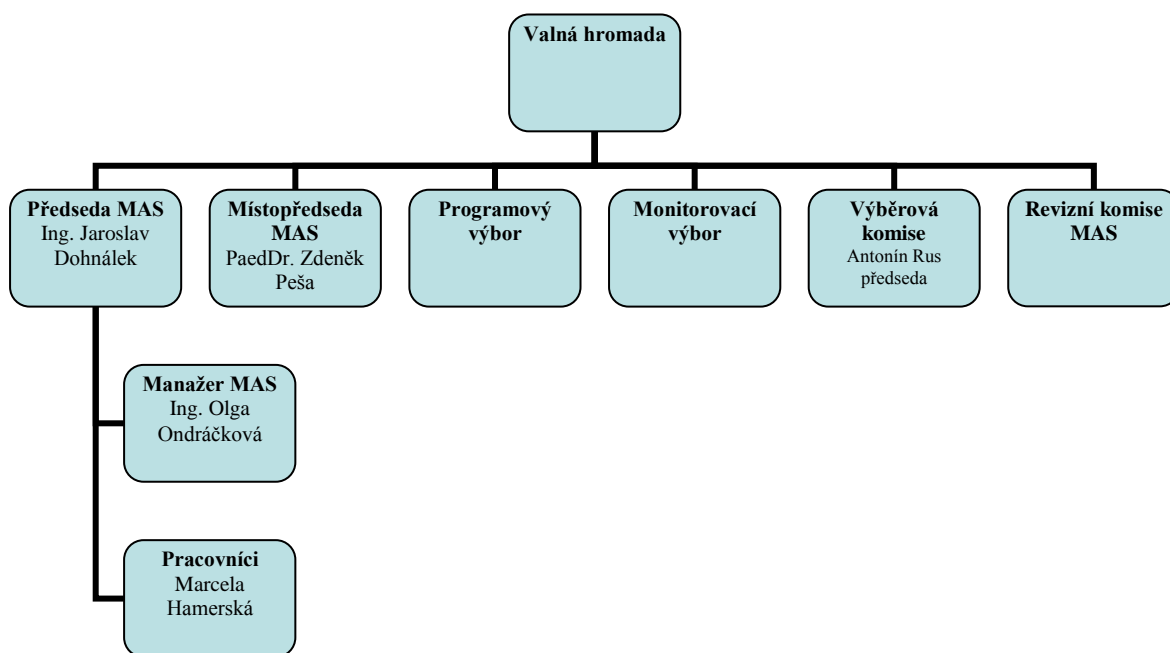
Valná hromada

Předseda MAS
Ing. Jaroslav Dohnálek

Místopředseda MAS
PaedDr. Zdeněk Peša

Programový výbor

Monitorovací výbor

Výběrová komise
Antonín Rus předseda

Revizní komise MAS

Manažer MAS
Ing. Olga Ondráčková

Pracovníci
Marcela Hamerská